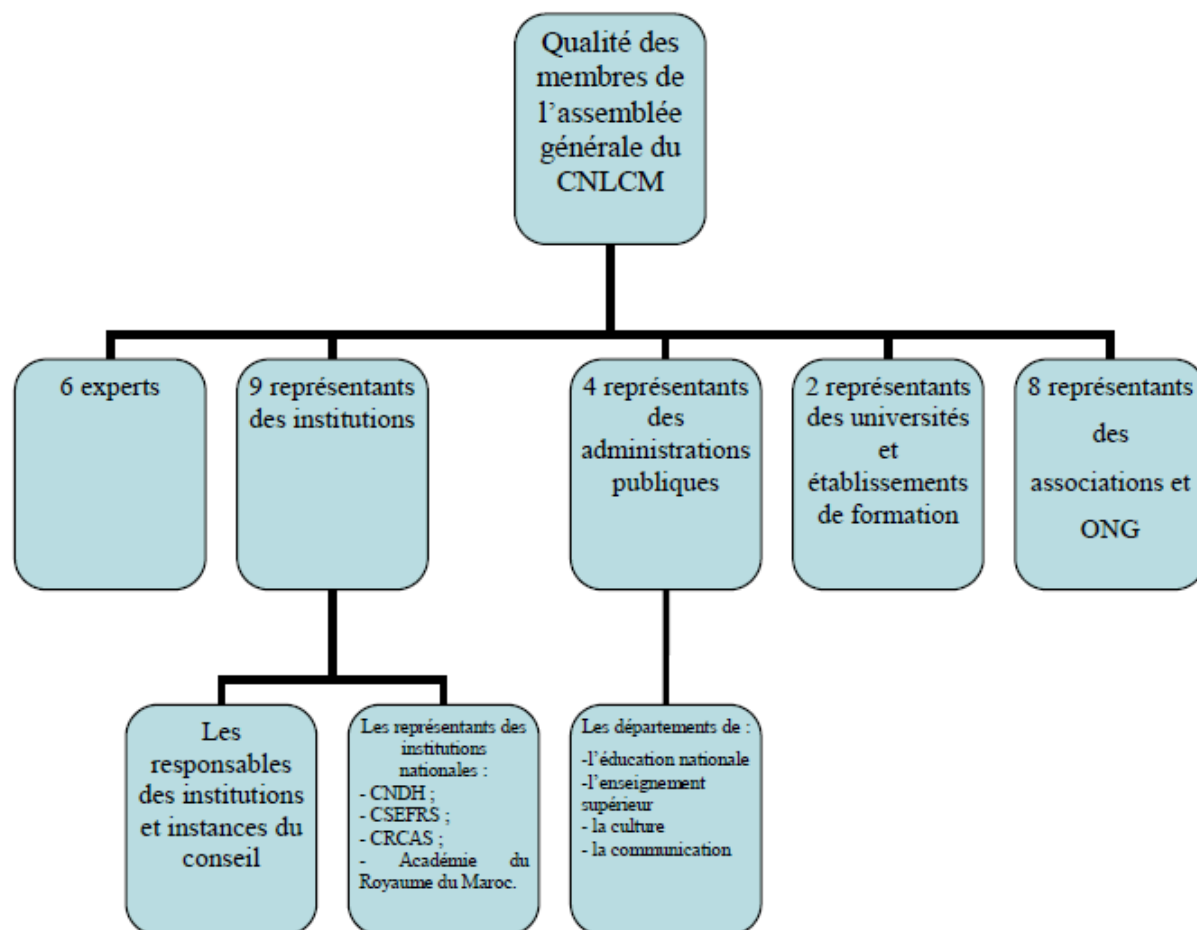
Qualité des membres de l'assemblée générale du CNLCM

6 experts

9 représentants des institutions

4 représentants des administrations publiques

2 représentants des universités et établissements de formation

8 représentants des associations et ONG

Les responsables des institutions et instances du conseil

Les représentants des institutions nationales :
- CNDH ;
- CSEFRS ;
- CRCAS ;
- Académie du Royaume du Maroc.

Les départements de :
-l'éducation nationale
-l'enseignement supérieur
- la culture
- la communication